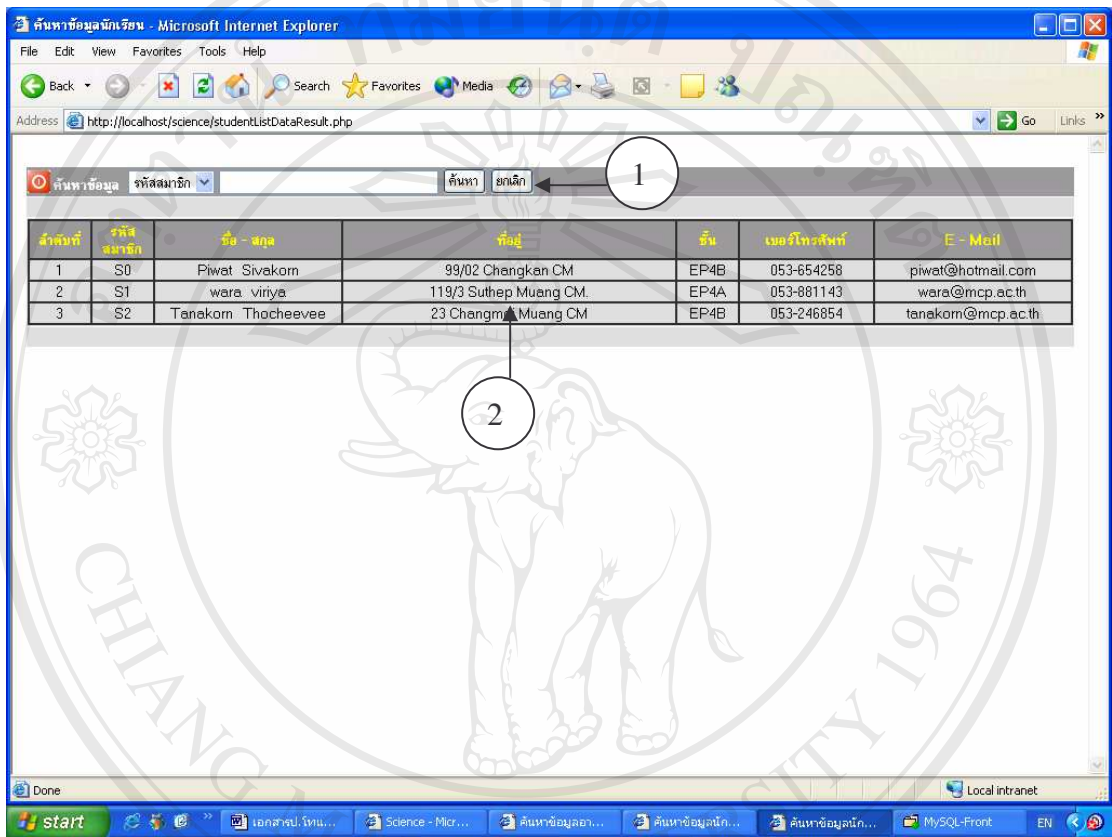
ค้นหาข้อมูลนักเรียน - Microsoft Internet Explorer

File Edit View Favorites Tools Help

Back Search Favorites Media

Address http://localhost/science/studentListDataResult.php Go Links

ค้นหาข้อมูล รหัสสมาชิก ค้นหา ยกเลิก

1

| ลำดับที่ | รหัสสมาชิก | ชื่อ - สกุล | ที่อยู่ | ชั้น | เบอร์โทรศัพท์ | E - Mail |
|---|---|---|---|---|---|---|
| 1 | S0 | Piwat Sivakorn | 99/02 Changkan CM | EP4B | 053-654258 | piwat@hotmail.com |
| 2 | S1 | wara viriya | 119/3 Suthep Muang CM. | EP4A | 053-881143 | wara@mcp.ac.th |
| 3 | S2 | Tanakorn Thocheevee | 23 Changm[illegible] Muang CM | EP4B | 053-246854 | tanakorn@mcp.ac.th |

2

CHIANG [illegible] 1964

Done Local intranet

start เอกสารป.โทน... Science - Micr... ค้นหาข้อมูลอา... ค้นหาข้อมูลนัก... ค้นหาข้อมูลนัก... MySQL-Front EN